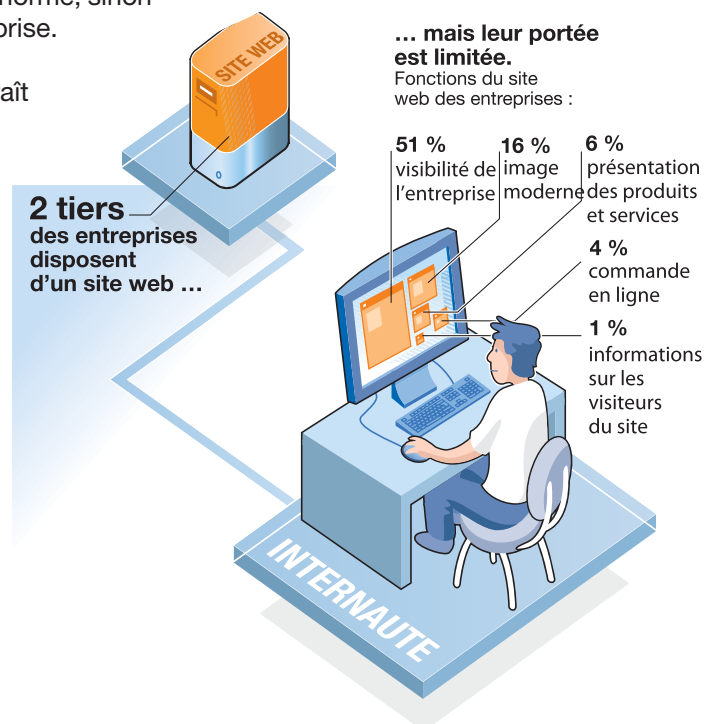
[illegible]norme, sinon
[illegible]rise.

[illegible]aît

SITE WEB

2 tiers
des entreprises disposent d'un site web …

… mais leur portée est limitée.
Fonctions du site web des entreprises :

51 %
visibilité de l'entreprise

16 %
image moderne

6 %
présentation des produits et services

4 %
commande en ligne

1 %
informations sur les visiteurs du site

INTERNAUTE